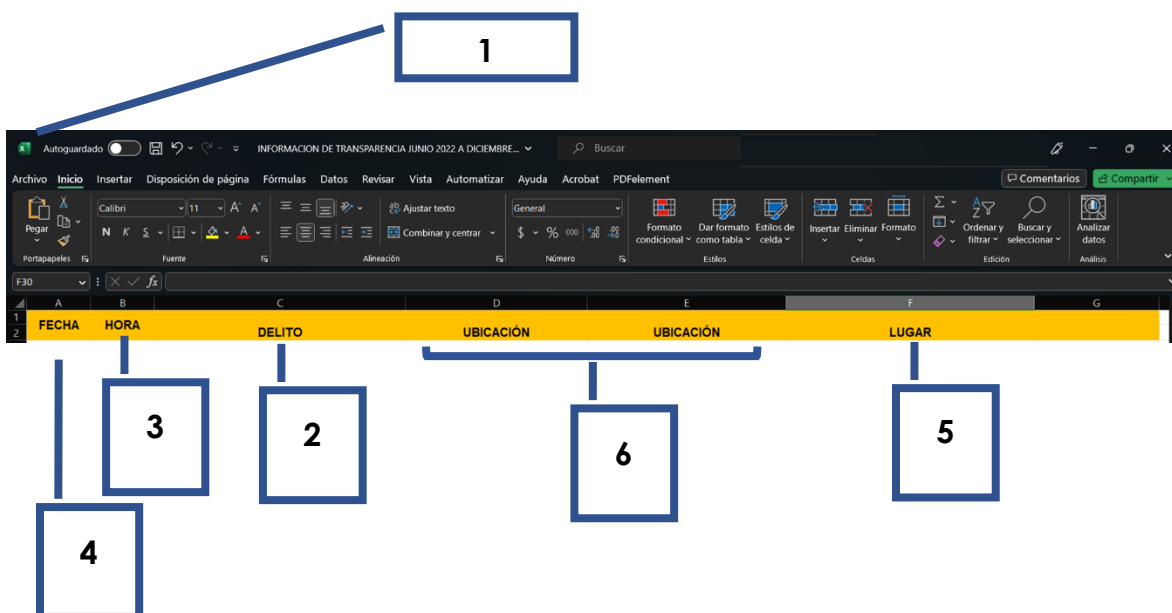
1

Autoguardado INFORMACION DE TRANSPARENCIA JUNIO 2022 A DICIEMBRE... Buscar

Archivo Inicio Insertar Disposición de página Fórmulas Datos Revisar Vista Automatizar Ayuda Acrobat PDFelement Comentarios Compartir

Pegar Portapapeles Calibri 11 N K S Fuente Ajustar texto Combinar y centrar Alineación General $ % 000 Número Formato condicional Dar formato como tabla Estilos de celda Estilos Insertar Eliminar Formato Celdas Ordenar y filtrar Buscar y seleccionar Edición Analizar datos Análisis

F30 fx

A B C D E F G
1
2

FECHA HORA DELITO UBICACIÓN UBICACIÓN LUGAR

3 2 6 5

4